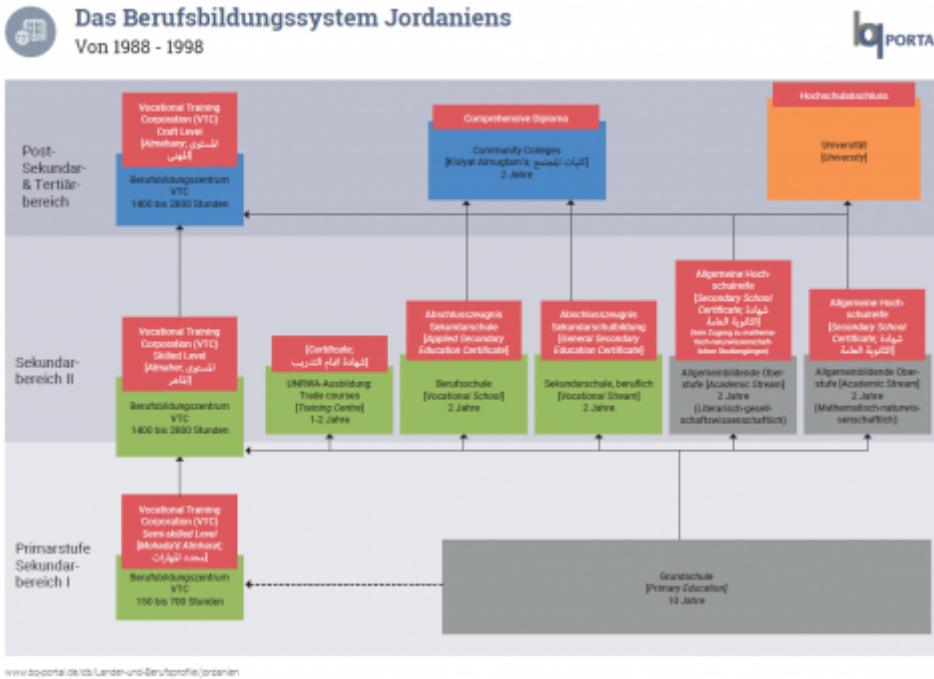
Das Berufsbildungssystem Jordaniens
Von 1988 - 1998

bq PORTAL

Post-Sekundar- & Tertiärbereich

Vocational Training Corporation (VTC) Craft Level [Almehany; المستوى المهني]

Berufsbildungszentrum VTC 1400 bis 2800 Stunden

Comprehensive Diploma

Community Colleges [Kulyat Almugtam'a; كليات المجتمع] 2 Jahre

Hochschulabschluss

Universität [University]

Sekundarbereich II

Vocational Training Corporation (VTC) Skilled Level [Almaher; المستوى الماهر]

Berufsbildungszentrum VTC 1400 bis 2800 Stunden

[Certificate; شهادة اتمام التدريب]

UNRWA-Ausbildung: Trade courses [Training Centre] 1-2 Jahre

Abschlusszeugnis Sekundarschule [Applied Secondary Education Certificate]

Berufsschule [Vocational School] 2 Jahre

Abschlusszeugnis Sekundarschulbildung [General Secondary Education Certificate]

Sekundarschule, beruflich [Vocational Stream] 2 Jahre

Allgemeine Hochschulreife [Secondary School Certificate; شهادة الثانوية العامة] (kein Zugang zu mathematisch-naturwissenschaftlichen Studiengängen)

Allgemeinbildende Oberstufe [Academic Stream] 2 Jahre (Literarisch-gesellschaftswissenschaftlich)

Allgemeine Hochschulreife [Secondary School Certificate; شهادة الثانوية العامة]

Allgemeinbildende Oberstufe [Academic Stream] 2 Jahre (Mathematisch-naturwissenschaftlich)

Primarstufe Sekundarbereich I

Vocational Training Corporation (VTC) Semi-skilled Level [Mohadid Almharat; محدد المهارات]

Berufsbildungszentrum VTC 150 bis 700 Stunden

Grundschule [Primary Education] 10 Jahre

www.bq-portal.de/db/Länder-und-Berufsprofile/jordanien